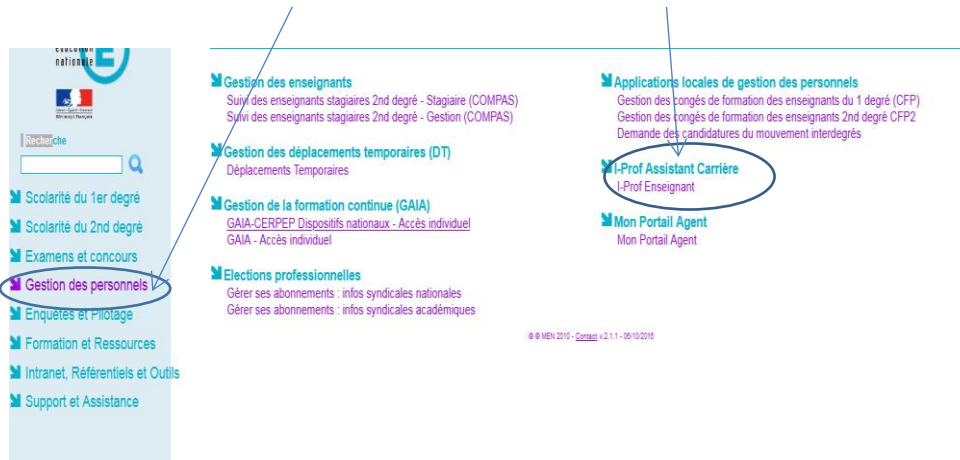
éducation nationale

Recherche

Scolarité du 1er degré
Scolarité du 2nd degré
Examens et concours
Gestion des personnels
Enquetes et Pilotage
Formation et Ressources
Intranet, Référentiels et Outils
Support et Assistance

Gestion des enseignants
Suivi des enseignants stagiaires 2nd degré - Stagiaire (COMPAS)
Suivi des enseignants stagiaires 2nd degré - Gestion (COMPAS)

Gestion des déplacements temporaires (DT)
Déplacements Temporaires

Gestion de la formation continue (GAIA)
GAIA-CERPEP Dispositifs nationaux - Accès individuel
GAIA - Accès individuel

Elections professionnelles
Gérer ses abonnements : infos syndicales nationales
Gérer ses abonnements : infos syndicales académiques

Applications locales de gestion des personnels
Gestion des congés de formation des enseignants du 1 degré (CFP)
Gestion des congés de formation des enseignants 2nd degré CFP2
Demande des candidatures du mouvement interdegrés

I-Prof Assistant Carrière
I-Prof Enseignant

Mon Portail Agent
Mon Portail Agent

© © MEN 2010 - Contact v.2.1.1 - 06/10/2016